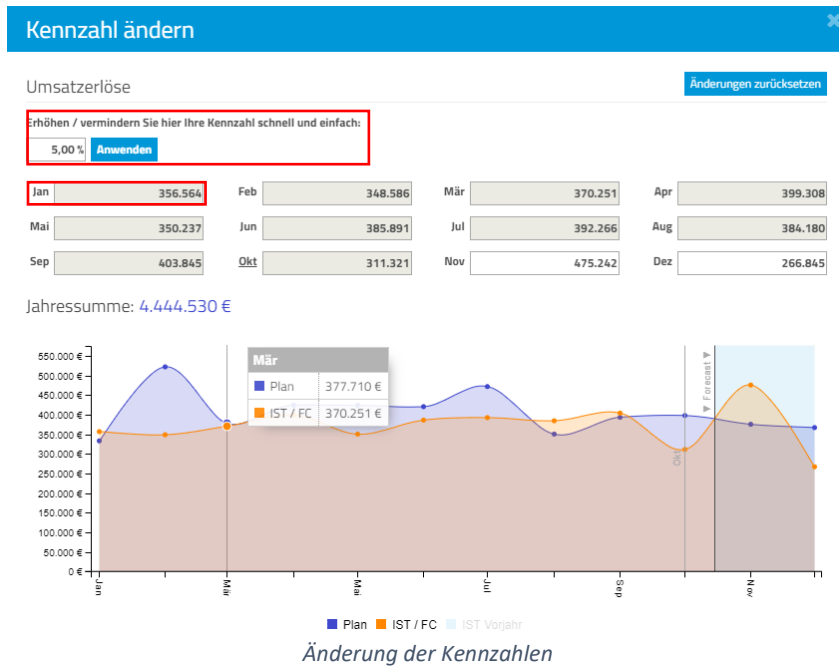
Kennzahl ändern

Umsatzerlöse

Änderungen zurücksetzen

Erhöhen / vermindern Sie hier Ihre Kennzahl schnell und einfach:

5,00 % Anwenden

| Jan | 356.564 | Feb | 348.586 | Mär | 370.251 | Apr | 399.308 |
|---|---|---|---|---|---|---|---|
| Mai | 350.237 | Jun | 385.891 | Jul | 392.266 | Aug | 384.180 |
| Sep | 403.845 | Okt | 311.321 | Nov | 475.242 | Dez | 266.845 |

Jahressumme: 4.444.530 €

550.000 €
500.000 €
450.000 €
400.000 €
350.000 €
300.000 €
250.000 €
200.000 €
150.000 €
100.000 €
50.000 €
0 €

Mär

| Plan | 377.710 € |
|---|---|
| IST / FC | 370.251 € |

Forecast
Okt

Jan
Mär
Mai
Jul
Sep
Nov

Plan IST / FC IST Vorjahr

Änderung der Kennzahlen